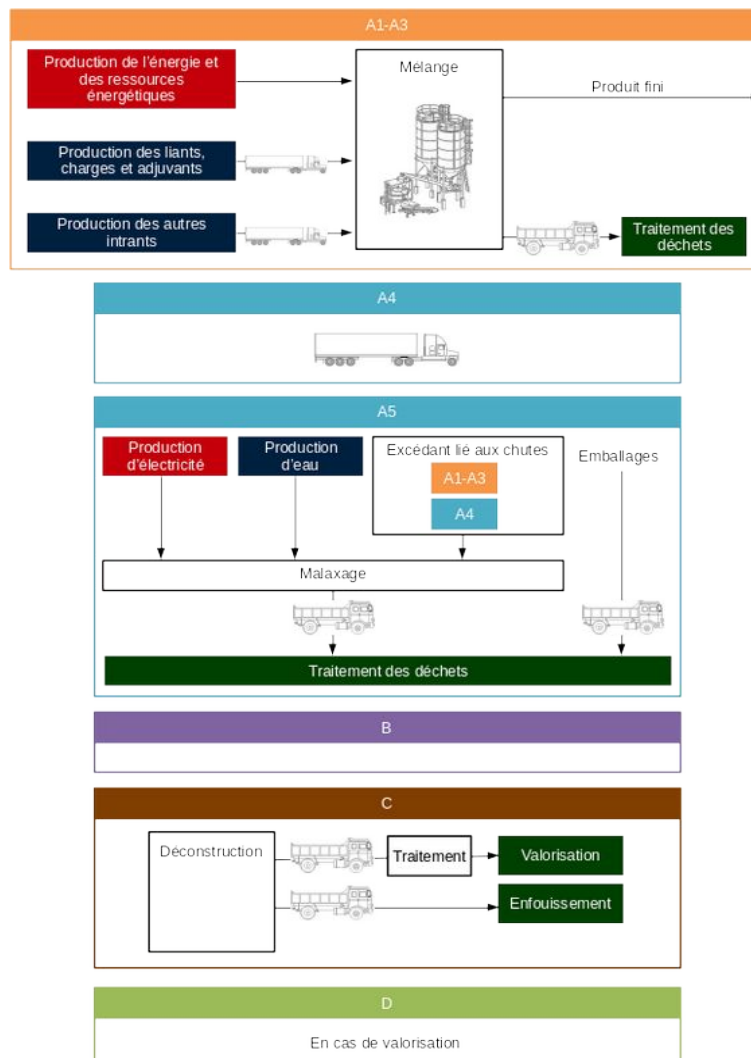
A1-A3

Production de l'énergie et des ressources énergétiques

Production des liants, charges et adjuvants

Production des autres intrants

Mélange

Produit fini

Traitement des déchets

A4

A5

Production d'électricité

Production d'eau

Excédant lié aux chutes

A1-A3

A4

Emballages

Malaxage

Traitement des déchets

B

C

Déconstruction

Traitement

Valorisation

Enfouissement

D

En cas de valorisation